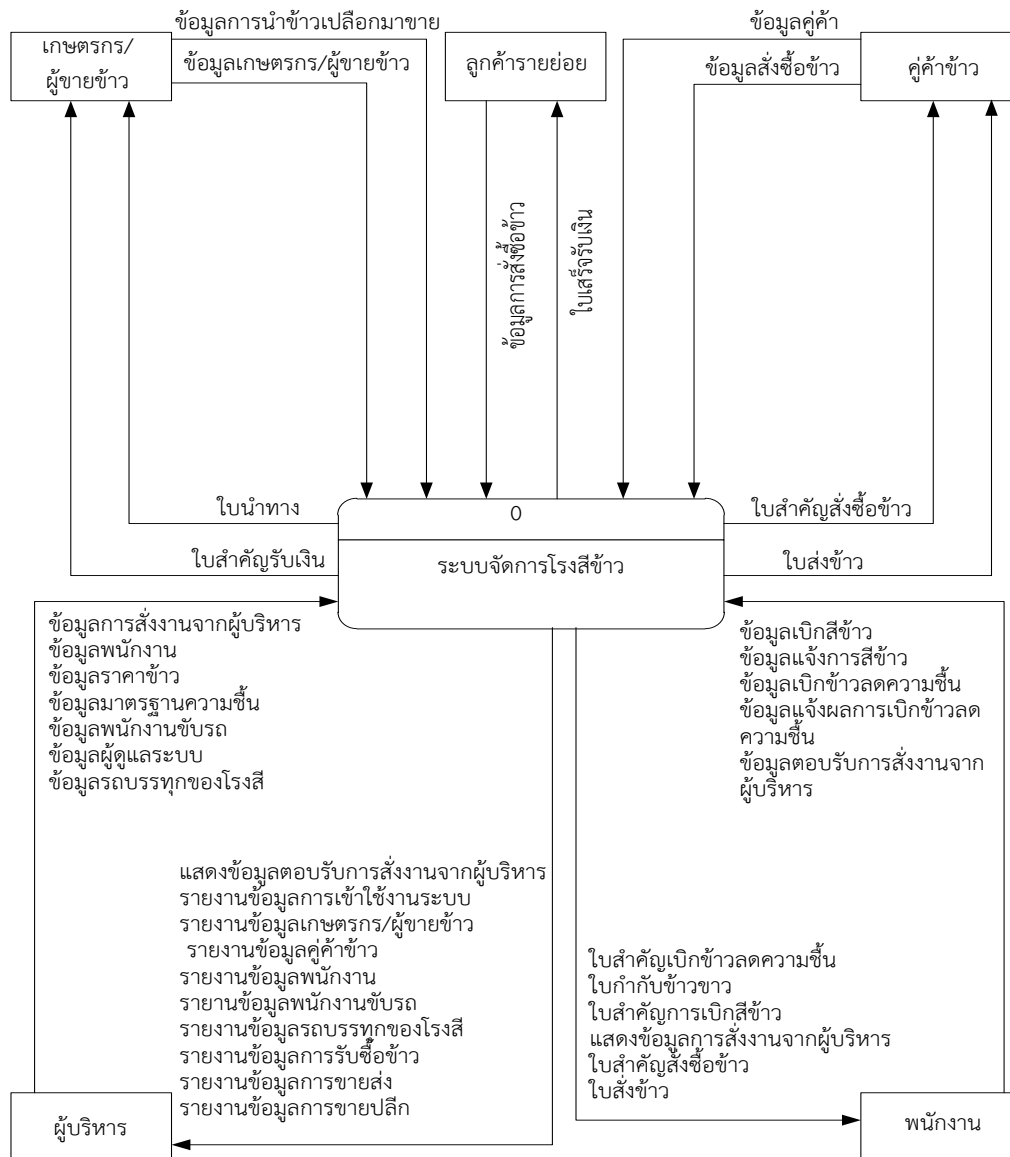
เกษตรกร/ผู้ขายข้าว

ข้อมูลการนำข้าวเปลือกมาขาย

ข้อมูลเกษตรกร/ผู้ขายข้าว

ลูกค้ารายย่อย

ข้อมูลคู่ค้า

ข้อมูลสั่งซื้อข้าว

คู่ค้าข้าว

ข้อมูลการสั่งซื้อข้าว

ใบเสร็จรับเงิน

ใบนำทาง

0

ใบสำคัญสั่งซื้อข้าว

ใบสำคัญรับเงิน

ระบบจัดการโรงสีข้าว

ใบส่งข้าว

ข้อมูลการสั่งงานจากผู้บริหาร
ข้อมูลพนักงาน
ข้อมูลราคาข้าว
ข้อมูลมาตรฐานความชื้น
ข้อมูลพนักงานขับรถ
ข้อมูลผู้ดูแลระบบ
ข้อมูลรถบรรทุกของโรงสี

ข้อมูลเบิกสีข้าว
ข้อมูลแจ้งการสีข้าว
ข้อมูลเบิกข้าวลดความชื้น
ข้อมูลแจ้งผลการเบิกข้าวลดความชื้น
ข้อมูลตอบรับการสั่งงานจากผู้บริหาร

แสดงข้อมูลตอบรับการสั่งงานจากผู้บริหาร
รายงานข้อมูลการเข้าใช้งานระบบ
รายงานข้อมูลเกษตรกร/ผู้ขายข้าว
รายงานข้อมูลคู่ค้าข้าว
รายงานข้อมูลพนักงาน
รายานข้อมูลพนักงานขับรถ
รายงานข้อมูลรถบรรทุกของโรงสี
รายงานข้อมูลการรับซื้อข้าว
รายงานข้อมูลการขายส่ง
รายงานข้อมูลการขายปลีก

ใบสำคัญเบิกข้าวลดความชื้น
ใบกำกับข้าวขาว
ใบสำคัญการเบิกสีข้าว
แสดงข้อมูลการสั่งงานจากผู้บริหาร
ใบสำคัญสั่งซื้อข้าว
ใบสั่งข้าว

ผู้บริหาร

พนักงาน